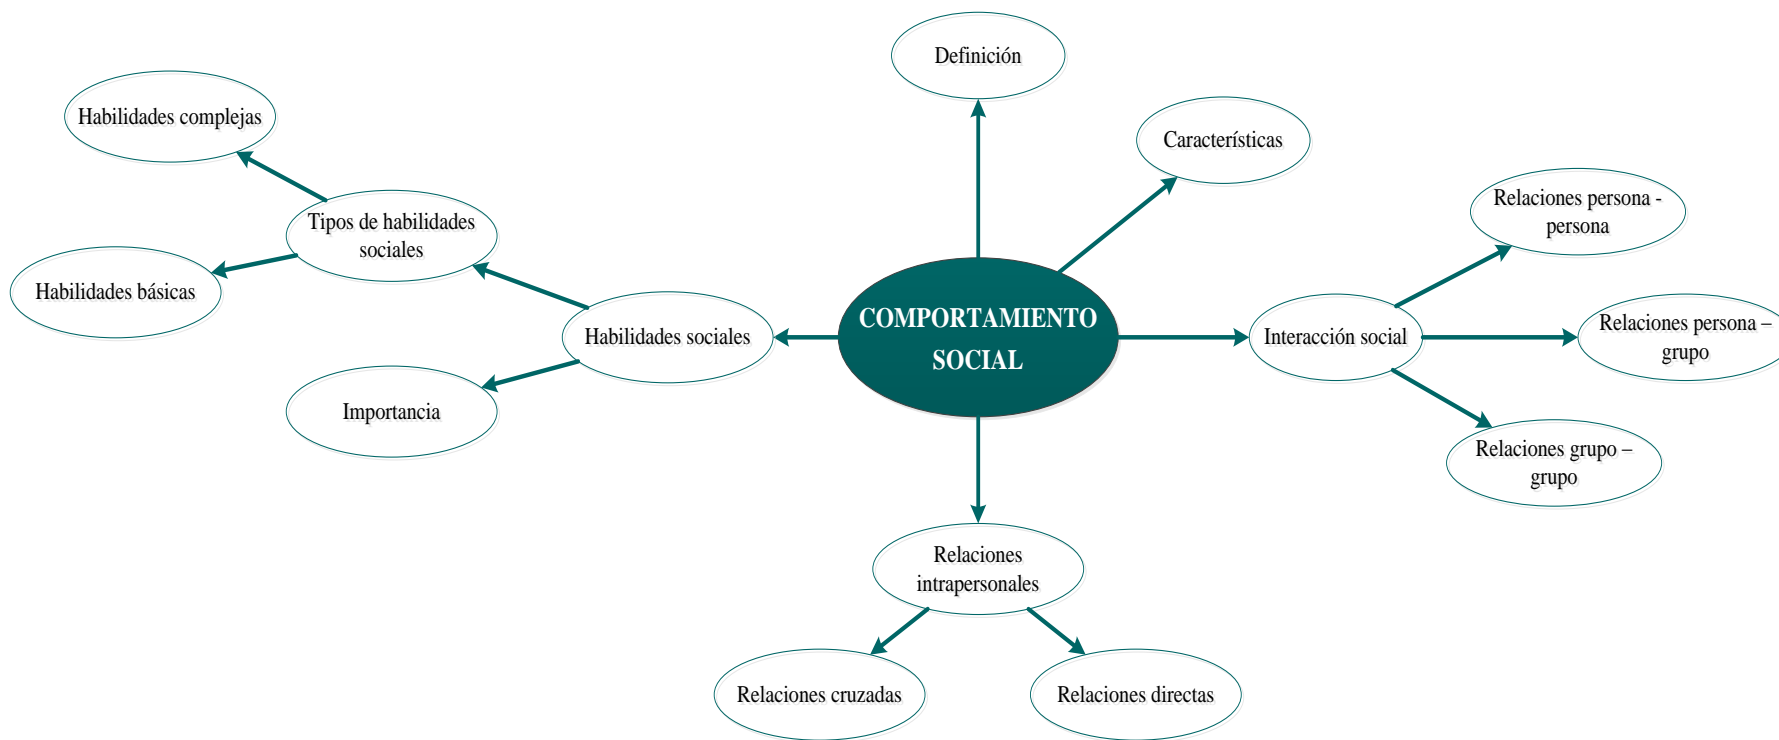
Definición

Habilidades complejas

Características

Tipos de habilidades sociales

Relaciones persona - persona

Habilidades básicas

COMPORTAMIENTO SOCIAL

Habilidades sociales

Interacción social

Relaciones persona – grupo

Importancia

Relaciones grupo – grupo

Relaciones intrapersonales

Relaciones cruzadas

Relaciones directas